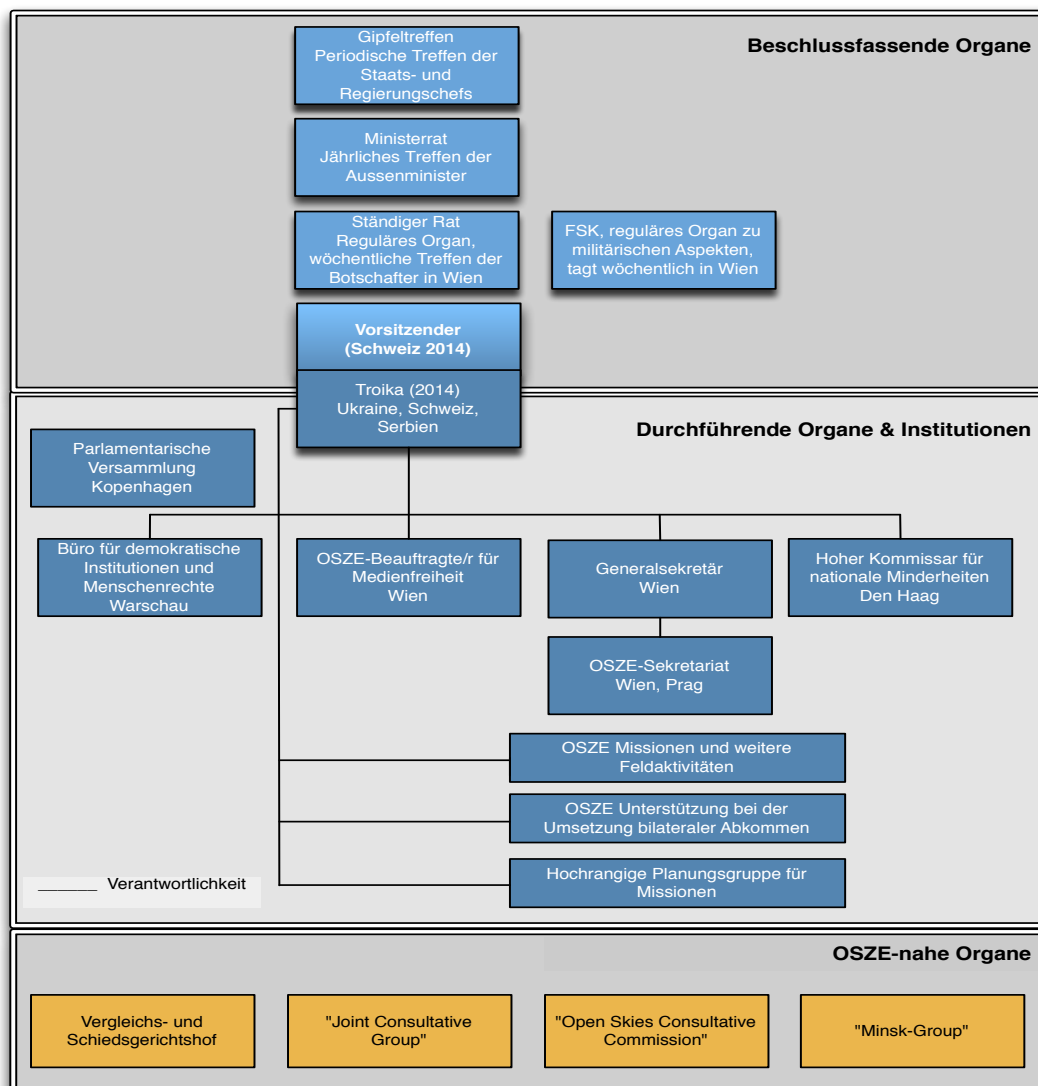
Beschlussfassende Organe

Gipfeltreffen
Periodische Treffen der Staats- und Regierungschefs

Ministerrat
Jährliches Treffen der Aussenminister

Ständiger Rat
Reguläres Organ, wöchentliche Treffen der Botschafter in Wien

FSK, reguläres Organ zu militärischen Aspekten, tagt wöchentlich in Wien

Vorsitzender
(Schweiz 2014)

Troika (2014)
Ukraine, Schweiz, Serbien

Durchführende Organe & Institutionen

Parlamentarische Versammlung
Kopenhagen

Büro für demokratische Institutionen und Menschenrechte
Warschau

OSZE-Beauftragte/r für Medienfreiheit
Wien

Generalsekretär
Wien

Hoher Kommissar für nationale Minderheiten
Den Haag

OSZE-Sekretariat
Wien, Prag

OSZE Missionen und weitere Feldaktivitäten

OSZE Unterstützung bei der Umsetzung bilateraler Abkommen

Hochrangige Planungsgruppe für Missionen

______ Verantwortlichkeit

OSZE-nahe Organe

Vergleichs- und Schiedsgerichtshof

"Joint Consultative Group"

"Open Skies Consultative Commission"

"Minsk-Group"